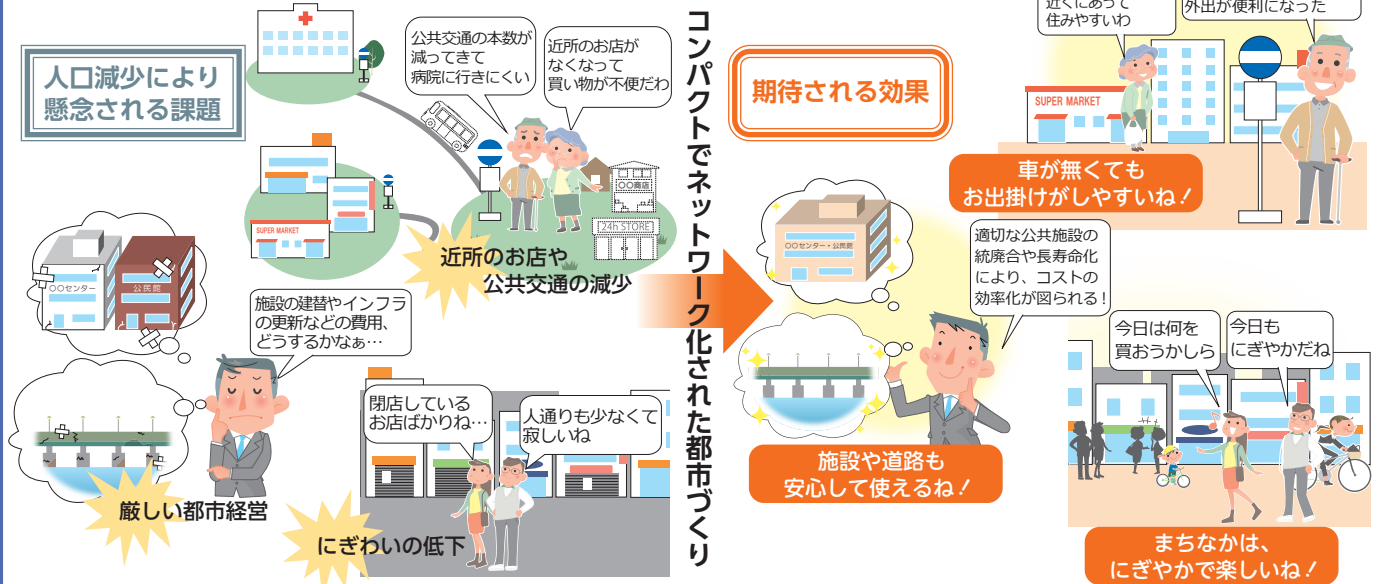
人口減少により懸念される課題

公共交通の本数が減ってきて病院に行きにくい

近所のお店がなくなって買い物が不便だわ

SUPER MARKET

〇〇商店

24h STORE

近所のお店や公共交通の減少

〇〇センター

公民館

施設の建替やインフラの更新などの費用、どうするかなぁ…

厳しい都市経営

閉店しているお店ばかりね…

人通りも少なくて寂しいね

にぎわいの低下

コンパクトでネットワーク化された都市づくり

期待される効果

近くにあって住みやすいわ

外出が便利になった

SUPER MARKET

車が無くてもお出掛けがしやすいね！

〇〇センター・公民館

適切な公共施設の統廃合や長寿命化により、コストの効率化が図られる！

施設や道路も安心して使えるね！

今日は何を買おうかしら

今日もにぎやかだね

まちなかは、にぎやかで楽しいね！